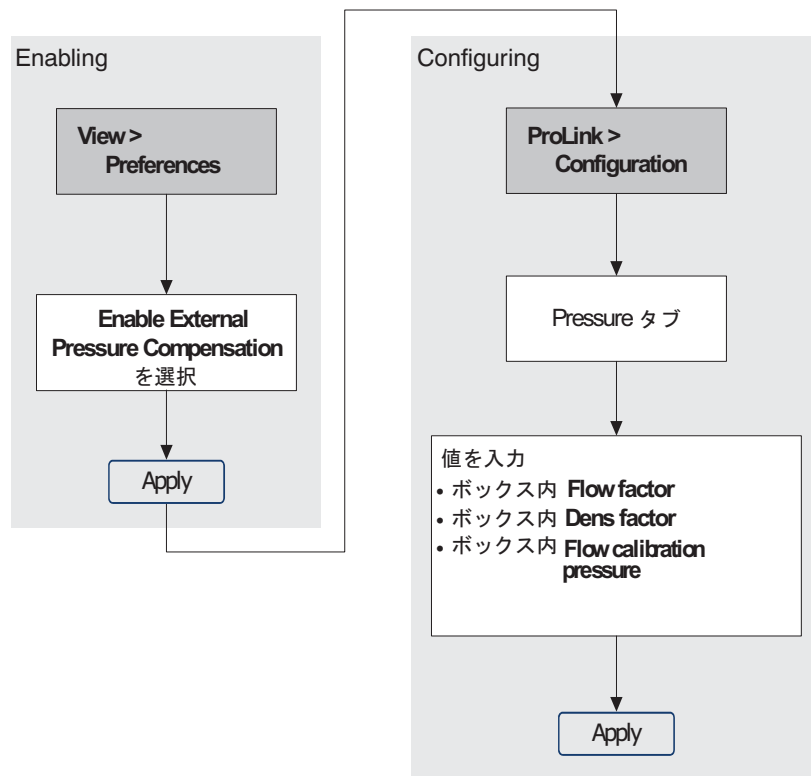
Enabling

View >
Preferences

Enable External Pressure Compensation
を選択

Apply

Configuring

ProLink >
Configuration

Pressure タブ

値を入力
• ボックス内 Flow factor
• ボックス内 Dens factor
• ボックス内 Flow calibration pressure

Apply